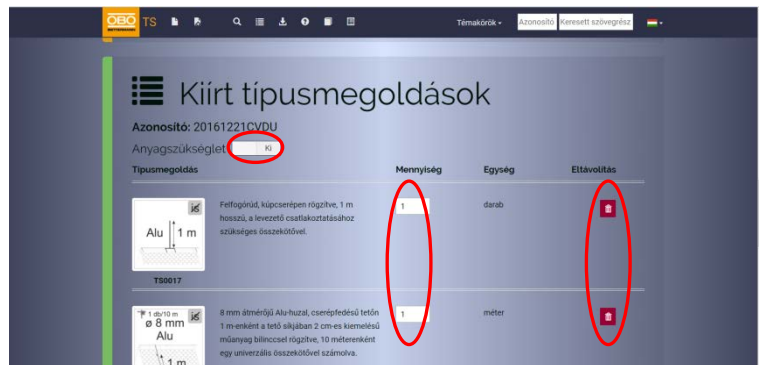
OBO BETTERMANN TS

Témakörök ▾ Azonosító Keresett szövegrész

Kiírt típusmegoldások

Azonosító: 20161221CVDU

Anyagszükséglet Ki

| Típusmegoldás | | Mennyiség | Egység | Eltávolítás |
|---|---|---|---|---|
| Alu 1 m TS0017 | Felfogórúd, kúpcserépen rögzítve, 1 m hosszú, a levezető csatlakoztatásához szükséges összekötővel. | 1 | darab | |
| 1 db/10 m ø 8 mm Alu 1 m | 8 mm átmérőjű Alu-huzal, cserépfedésű tetőn 1 m-enként a tető síkjában 2 cm-es kiemelésű műanyag bilinccsel rögzítve, 10 méterenként egy univerzális összekötővel számolva. | 1 | méter | |